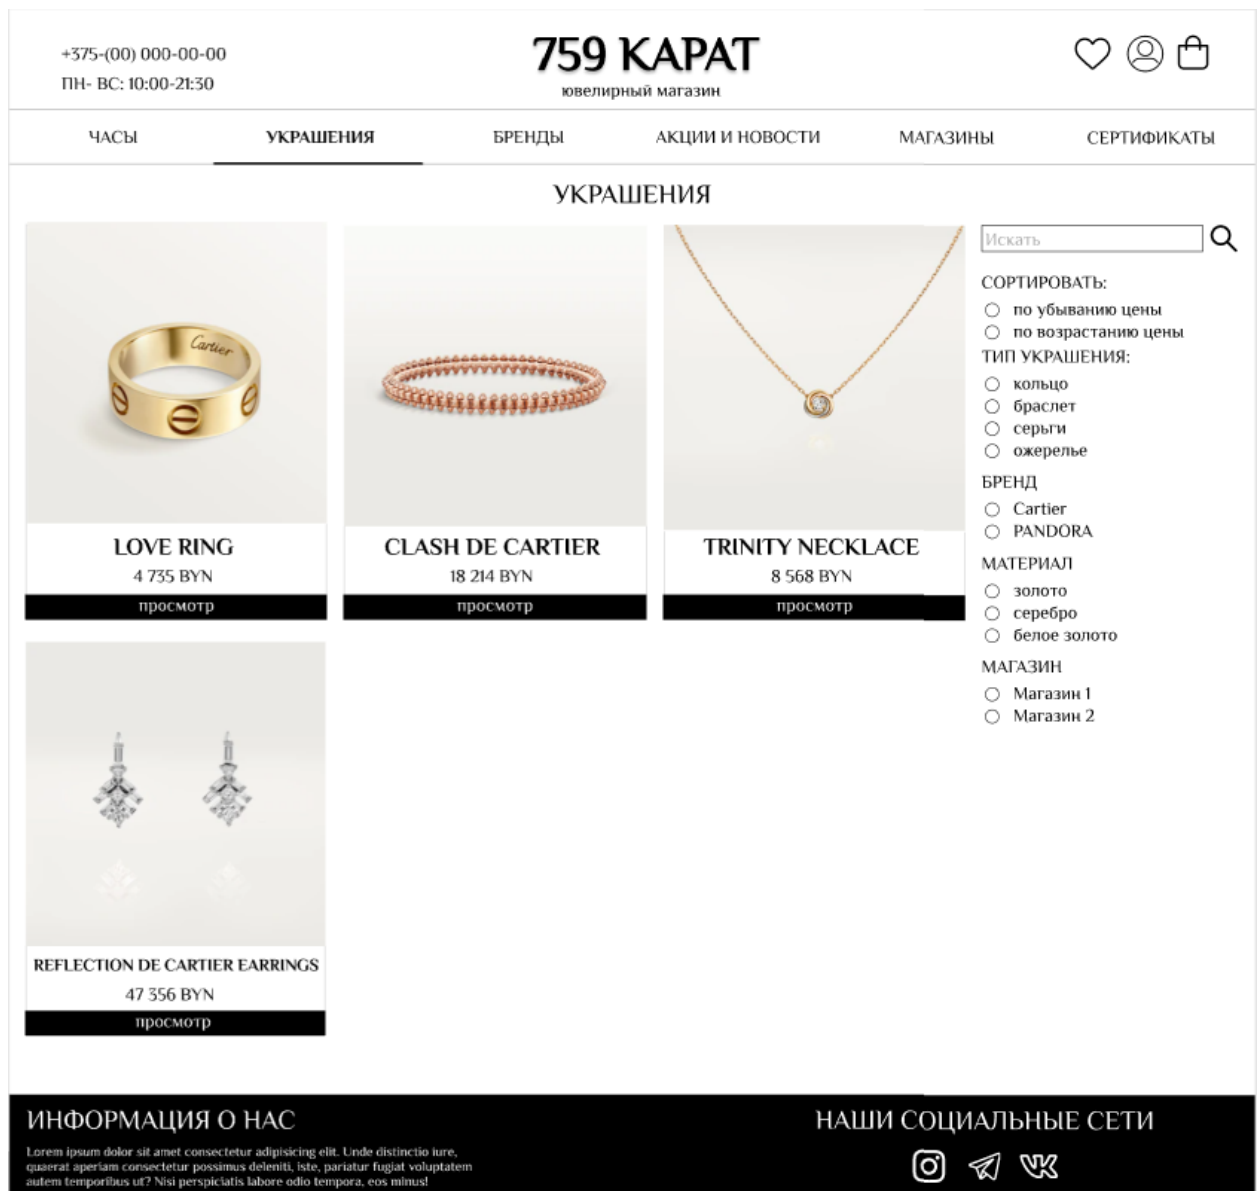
+375-(00) 000-00-00
ПН- ВС: 10:00-21:30

759 КАРАТ
ювелирный магазин

ЧАСЫ
УКРАШЕНИЯ
БРЕНДЫ
АКЦИИ И НОВОСТИ
МАГАЗИНЫ
СЕРТИФИКАТЫ

УКРАШЕНИЯ

Cartier

LOVE RING
4 735 BYN
просмотр

CLASH DE CARTIER
18 214 BYN
просмотр

TRINITY NECKLACE
8 568 BYN
просмотр

REFLECTION DE CARTIER EARRINGS
47 356 BYN
просмотр

Искать

СОРТИРОВАТЬ:
по убыванию цены
по возрастанию цены
ТИП УКРАШЕНИЯ:
кольцо
браслет
серьги
ожерелье
БРЕНД
Cartier
PANDORA
МАТЕРИАЛ
золото
серебро
белое золото
МАГАЗИН
Магазин 1
Магазин 2

ИНФОРМАЦИЯ О НАС
Lorem ipsum dolor sit amet consectetur adipisicing elit. Unde distinctio iure, quaerat aperiam consectetur possimus deleniti, iste, pariatur fugiat voluptatem autem temporibus ut? Nisi perspiciatis labore odio tempora, eos minus!

НАШИ СОЦИАЛЬНЫЕ СЕТИ